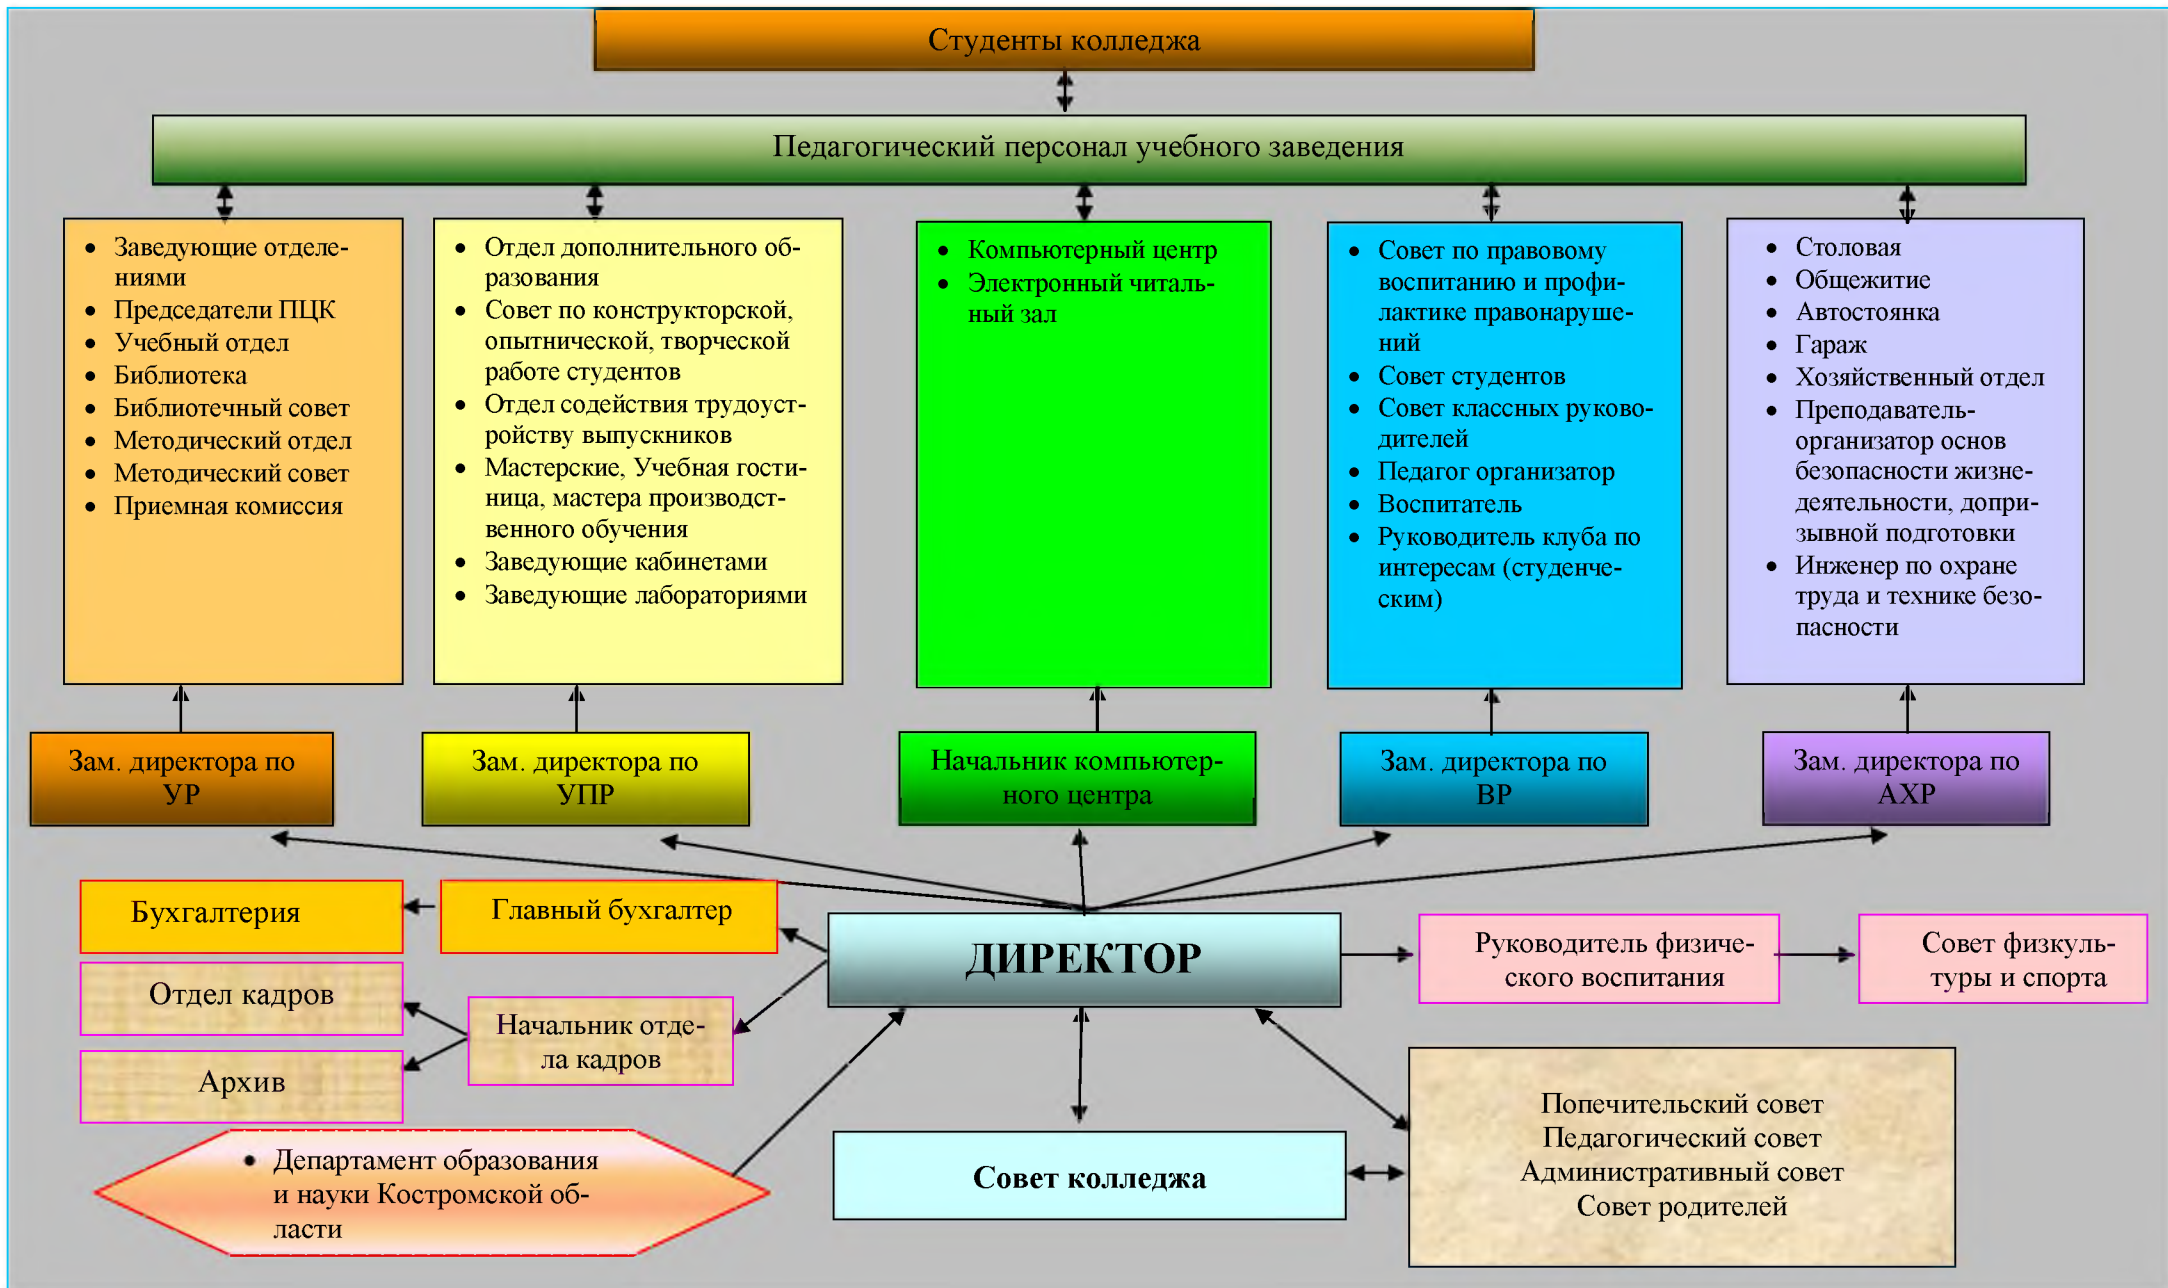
Студенты колледжа

Педагогический персонал учебного заведения

- Заведующие отделениями
- Председатели ПЦК
- Учебный отдел
- Библиотека
- Библиотечный совет
- Методический отдел
- Методический совет
- Приемная комиссия

- Отдел дополнительного образования
- Совет по конструкторской, опытнической, творческой работе студентов
- Отдел содействия трудоустройству выпускников
- Мастерские, Учебная гостиница, мастера производственного обучения
- Заведующие кабинетами
- Заведующие лабораториями

- Компьютерный центр
- Электронный читальный зал

- Совет по правовому воспитанию и профилактике правонарушений
- Совет студентов
- Совет классных руководителей
- Педагог организатор
- Воспитатель
- Руководитель клуба по интересам (студенческим)

- Столовая
- Общежитие
- Автостоянка
- Гараж
- Хозяйственный отдел
- Преподаватель-организатор основ безопасности жизнедеятельности, допризывной подготовки
- Инженер по охране труда и технике безопасности

Зам. директора по УР

Зам. директора по УПР

Начальник компьютерного центра

Зам. директора по ВР

Зам. директора по АХР

Бухгалтерия

Главный бухгалтер

ДИРЕКТОР

Руководитель физического воспитания

Совет физкультуры и спорта

Отдел кадров

Начальник отдела кадров

Архив

- Департамент образования и науки Костромской области

Совет колледжа

Попечительский совет
Педагогический совет
Административный совет
Совет родителей